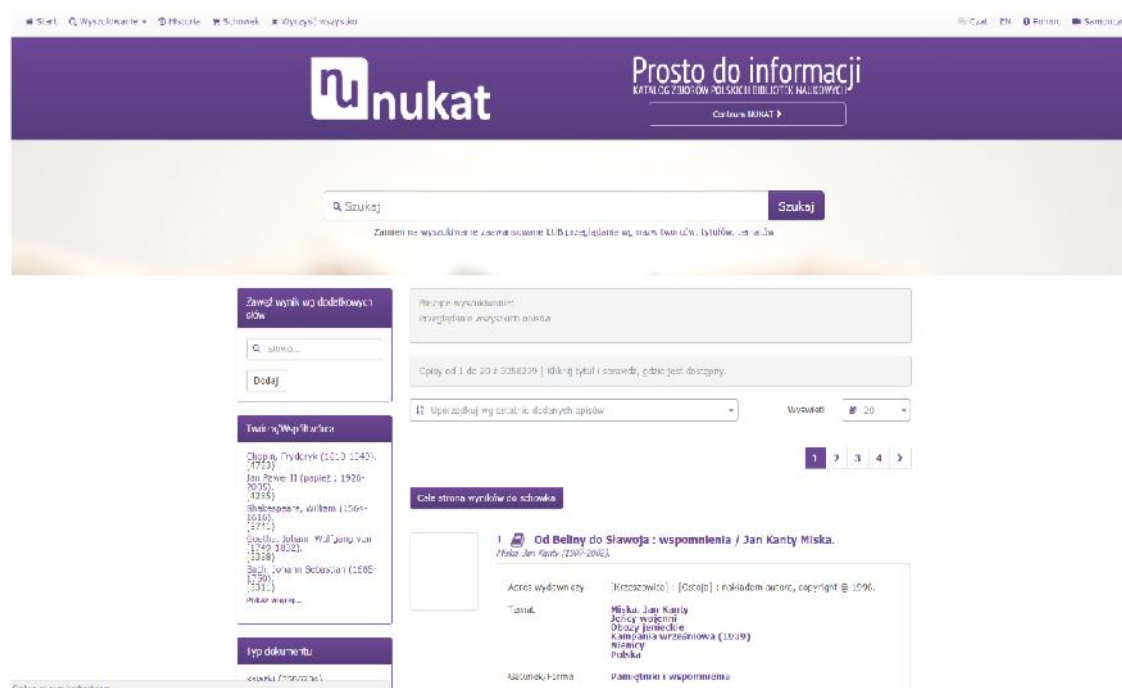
Start Wyszukiwanie Historia Schowek Wyczyść wszystko

Czat EN Pomoc Samouczek

nukat

Prosto do informacji
KATALOG ZBIORÓW POLSKICH BIBLIOTEK NAUKOWYCH

Centrum NUKAT

Szukaj

Szukaj

Zamień na wyszukiwanie zaawansowane LUB przeglądanie wg haseł twórców, tytułów, serii itp.

Zawęź wynik wg dodatkowych słów

Słowo...

Dodaj

Twórca/Współtwórca

Chopin, Fryderyk (1810-1849). (4713)
Jan Paweł II (papież ; 1920-2005). (4365)
Shakespeare, William (1564-1616). (3712)
Goethe, Johann Wolfgang von (1749-1832). (3368)
Bach, Johann Sebastian (1685-1750). (3312)
Pokaż więcej...

Typ dokumentu

Książki (drukowane)

Brak wyszukiwania
Przeglądanie wszystkich opisów

Opisy od 1 do 20 z 3058229 | Kliknij tytuł i sprawdź, gdzie jest dostępny.

Uporządkuj wg ostatnio dodanych opisów

Wyświetl 20

1 2 3 4 >

Cała strona wyników do schowka

1 Od Bellny do Sławoja : wspomnienia / Jan Kanty Miska.
Miska, Jan Kanty (1907-2002).

Adres wydawniczy [Krzeszowice] : [Ostoja] : nakładem autora, copyright © 1996.

Temat Miska, Jan Kanty
Jeńcy wojenni
Obozy jenieckie
Kampania wrześniowa (1939)
Niemcy
Polska

Gatunek/Forma Pamiętniki i wspomnienia

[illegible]